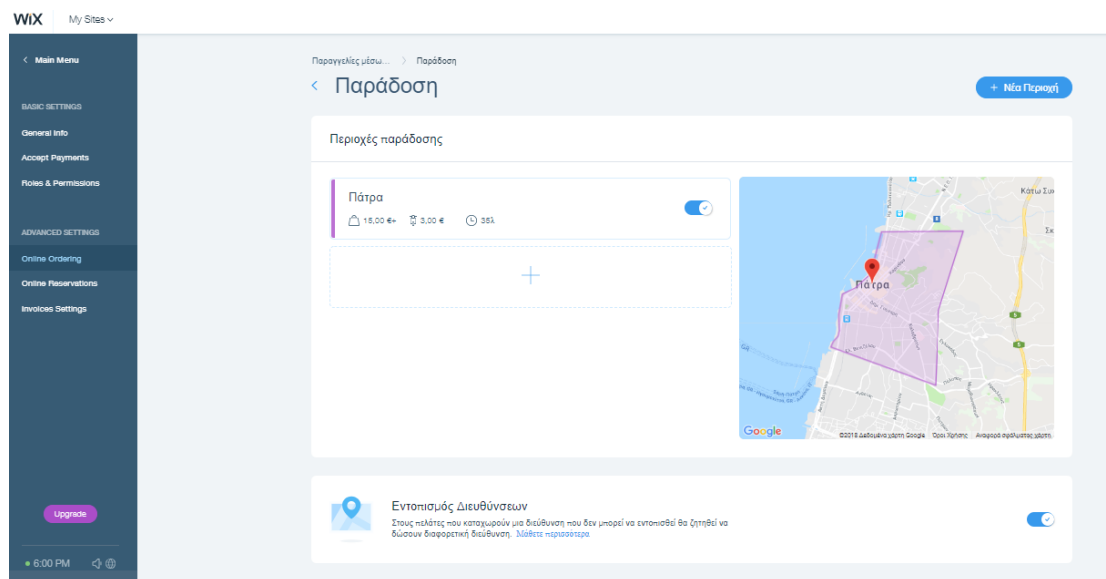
WiX My Sites

< Main Menu

BASIC SETTINGS

General Info

Accept Payments

Roles & Permissions

ADVANCED SETTINGS

Online Ordering

Online Reservations

Invoices Settings

Upgrade

6:00 PM

Παραγγελίες μέσω... > Παράδοση

< Παράδοση

+ Νέα Περιοχή

Περιοχές παράδοσης

Πάτρα

15,00 €+ 3,00 € 35λ

Κάτω Συ

Πάτρα

Google

©2018 Δεδομένα χάρτη Google Όροι Χρήσης Αναφορά σφάλματος χάρτη

Εντοπισμός Διευθύνσεων

Στους πελάτες που καταχωρούν μια διεύθυνση που δεν μπορεί να εντοπισθεί θα ζητηθεί να δώσουν διαφορετική διεύθυνση. Μάθετε περισσότερα